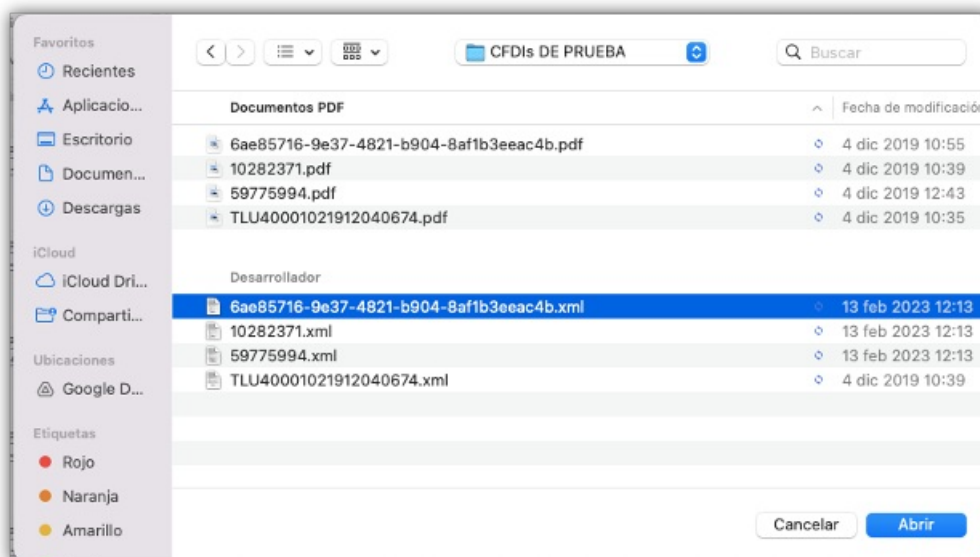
Favoritos
Recientes
Aplicacio...
Escritorio
Documen...
Descargas
iCloud
iCloud Dri...
Comparti...
Ubicaciones
Google D...
Etiquetas
Rojo
Naranja
Amarillo

CFDIs DE PRUEBA
Buscar

| Documentos PDF | Fecha de modificación |
|---|---|
| 6ae85716-9e37-4821-b904-8af1b3eeac4b.pdf | 4 dic 2019 10:55 |
| 10282371.pdf | 4 dic 2019 10:39 |
| 59775994.pdf | 4 dic 2019 12:43 |
| TLU40001021912040674.pdf | 4 dic 2019 10:35 |
| Desarrollador | |
| 6ae85716-9e37-4821-b904-8af1b3eeac4b.xml | 13 feb 2023 12:13 |
| 10282371.xml | 13 feb 2023 12:13 |
| 59775994.xml | 13 feb 2023 12:13 |
| TLU40001021912040674.xml | 4 dic 2019 10:39 |

Cancelar
Abrir